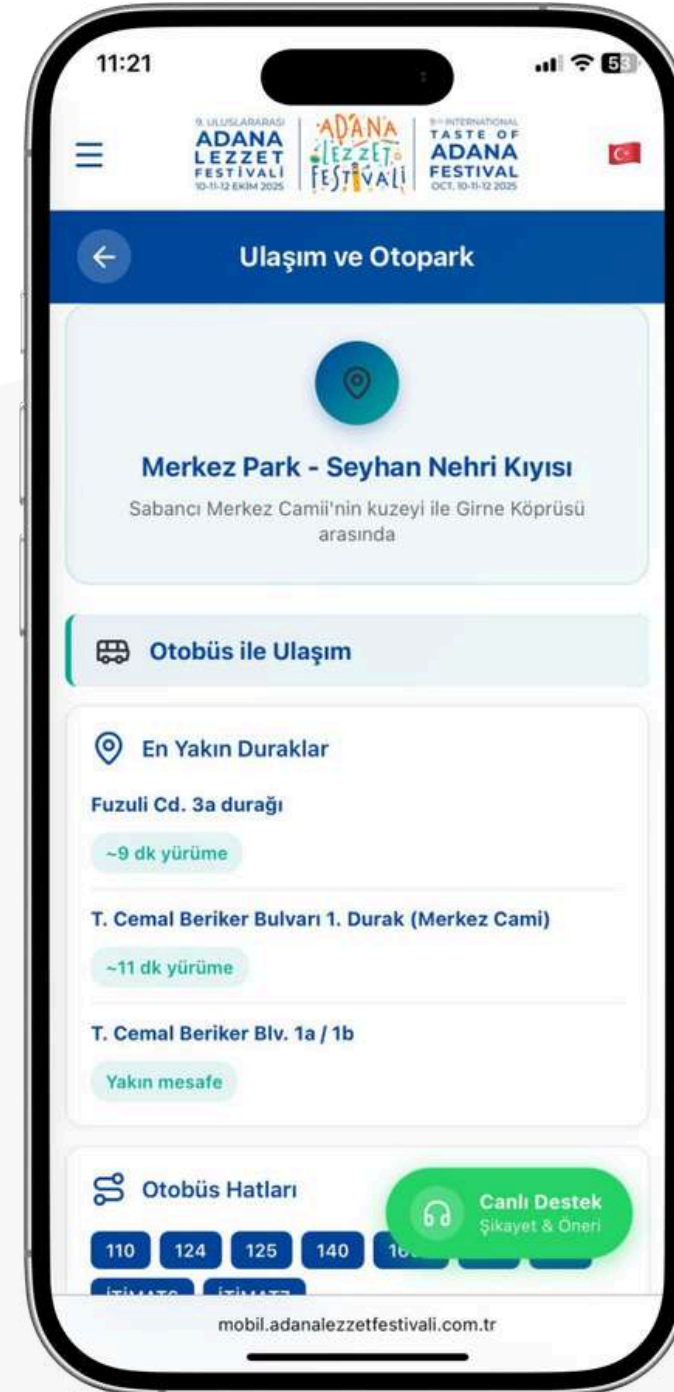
11:21

53

9. ULUSLARARASI
ADANA
LEZZET
FESTİVALİ
10-11-12 EKİM 2025

ADANA
LEZZET
FESTİVALİ

9th INTERNATIONAL
TASTE OF
ADANA
FESTIVAL
OCT. 10-11-12 2025

Ulaşım ve Otopark

Merkez Park - Seyhan Nehri Kıyısı

Sabancı Merkez Camii'nin kuzeyi ile Girne Köprüsü arasında

Otobüs ile Ulaşım

En Yakın Duraklar

Fuzuli Cd. 3a durağı

~9 dk yürüme

T. Cemal Beriker Bulvarı 1. Durak (Merkez Cami)

~11 dk yürüme

T. Cemal Beriker Blv. 1a / 1b

Yakın mesafe

Otobüs Hatları

110 124 125 140 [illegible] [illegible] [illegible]

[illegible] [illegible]

Canlı Destek
Şikayet & Öneri

mobil.adanalezzetfestivali.com.tr